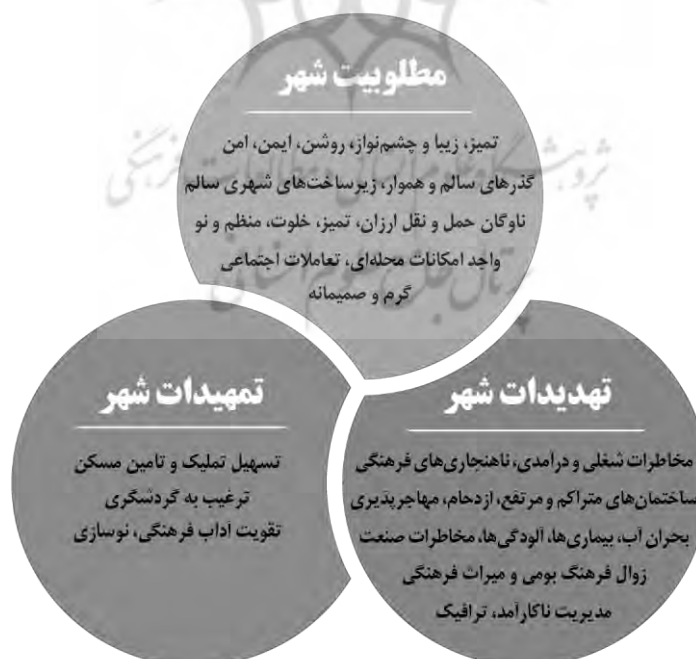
مطلوبیت شهر

تمیز، زیبا و چشم‌نواز، روشن، ایمن، امن
گذرهای سالم و هموار، زیرساخت‌های شهری سالم
ناوگان حمل و نقل ارزان، تمیز، خلوت، منظم و نو
واجد امکانات محله‌ای، تعاملات اجتماعی
گرم و صمیمانه

تمهیدات شهر

تسهیل تملیک و تامین مسکن
ترغیب به گردشگری
تقویت آداب فرهنگی، نوسازی

تهدیدات شهر

مخاطرات شغلی و درامدی، ناهنجاری‌های فرهنگی
ساختمان‌های متراکم و مرتفع، ازدحام، مهاجرپذیری
بحران آب، بیماری‌ها، آلودگی‌ها، مخاطرات صنعت
زوال فرهنگ بومی و میراث فرهنگی
مدیریت ناکارامد، ترافیک